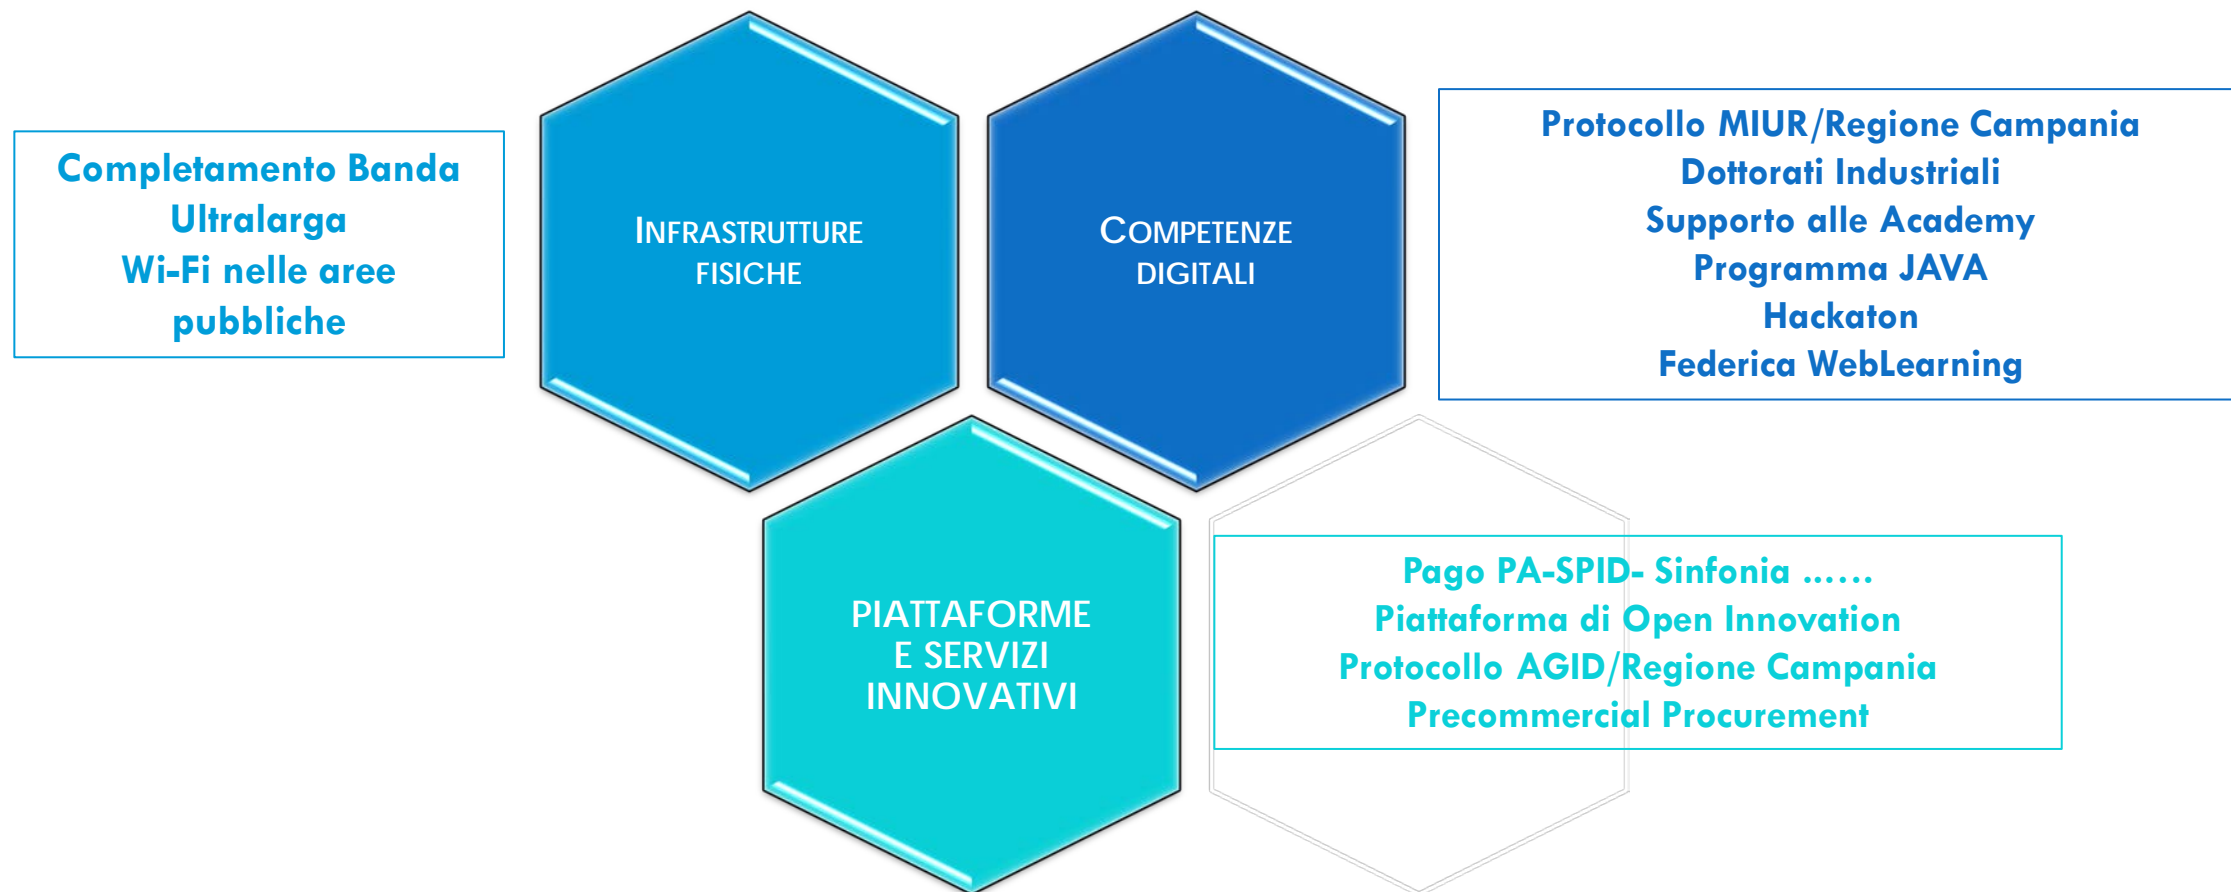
Completamento Banda Ultralarga
Wi-Fi nelle aree pubbliche

INFRASTRUTTURE FISICHE

COMPETENZE DIGITALI

Protocollo MIUR/Regione Campania
Dottorati Industriali
Supporto alle Academy
Programma JAVA
Hackaton
Federica WebLearning

PIATTAFORME E SERVIZI INNOVATIVI

Pago PA-SPID- Sinfonia ……
Piattaforma di Open Innovation
Protocollo AGID/Regione Campania
Precommercial Procurement